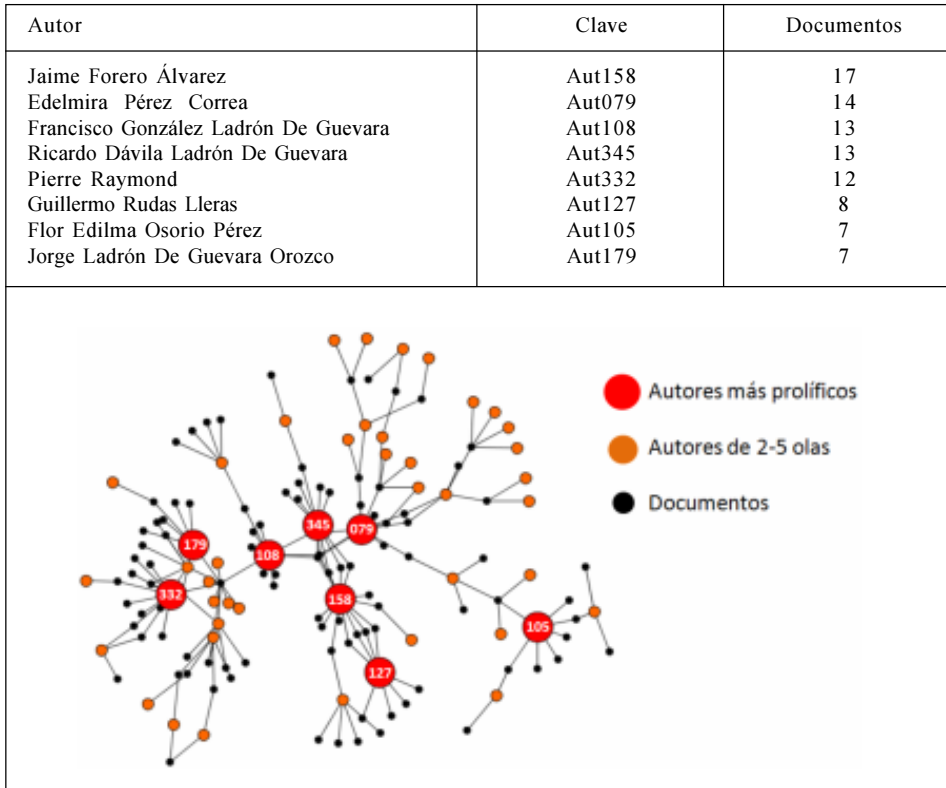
| Autor | Clave | Documentos |
|---|---|---|
| Jaime Forero Álvarez | Aut158 | 17 |
| Edelmira Pérez Correa | Aut079 | 14 |
| Francisco González Ladrón De Guevara | Aut108 | 13 |
| Ricardo Dávila Ladrón De Guevara | Aut345 | 13 |
| Pierre Raymond | Aut332 | 12 |
| Guillermo Rudas Lleras | Aut127 | 8 |
| Flor Edilma Osorio Pérez | Aut105 | 7 |
| Jorge Ladrón De Guevara Orozco | Aut179 | 7 |

179
108
345
079
332
158
127
105

Autores más prolíficos

Autores de 2-5 olas

Documentos